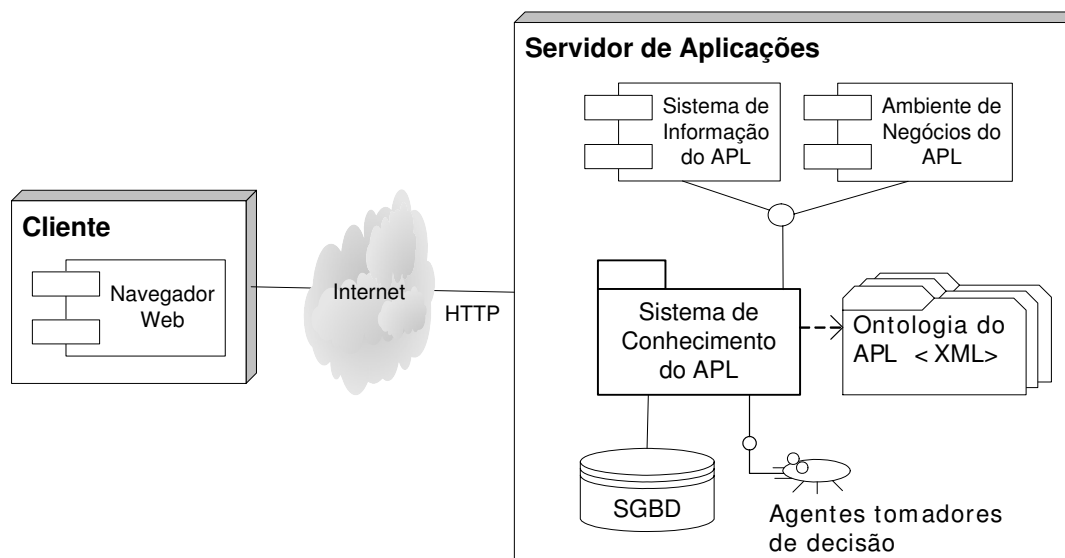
Servidor de Aplicações

Sistema de Informação do APL

Ambiente de Negócios do APL

Cliente

Navegador Web

Internet

HTTP

Sistema de Conhecimento do APL

Ontologia do APL < XML>

SGBD

Agentes tomadores de decisão